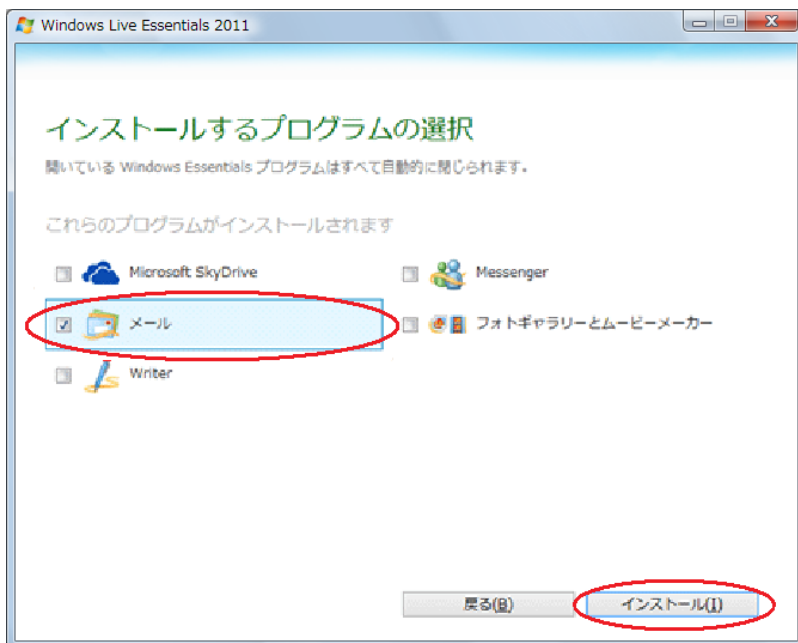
Windows Live Essentials 2011

インストールするプログラムの選択

開いている Windows Essentials プログラムはすべて自動的に閉じられます。

これらのプログラムがインストールされます

Microsoft SkyDrive

Messenger

メール

フォトギャラリーとムービーメーカー

Writer

戻る(B)

インストール(I)